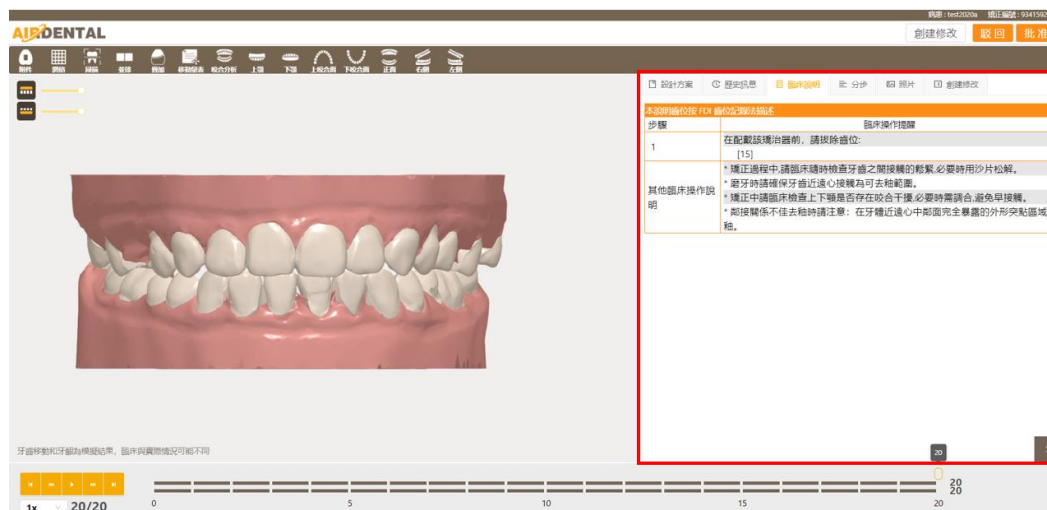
病患：test2020a 矯正編號：9341592

AIRDENTAL

創建修改 駁回 批准

附件 測結 隱藏 並排 精細 移動量表 咬合分析 上頜 下頜 上咬合面 下咬合面 正面 右側 左側

設計方案 歷史訊息 臨床說明 分步 照片 創建修改

本說明牙位按 FDI 牙位記錄法描述

| 步驟 | 臨床操作提醒 |
|---|---|
| 1 | 在配戴該矯治器前，請拔除牙位: [15] |
| 其他臨床操作說明 | * 矯正過程中,請臨床隨時檢查牙齒之間接觸的鬆緊,必要時用沙片松解。<br>* 磨牙時請確保牙齒近遠心接觸為可去釉範圍。<br>* 矯正中請臨床檢查上下頜是否存在咬合干擾,必要時需調合,避免早接觸。<br>* 鄰接關係不佳去釉時請注意：在牙體近遠心中鄰面完全暴露的外形突點區域釉。 |

牙齒移動和牙齦為模擬結果，臨床與實際情況可能不同

20

1x 20/20

0 5 10 15 20

20
20